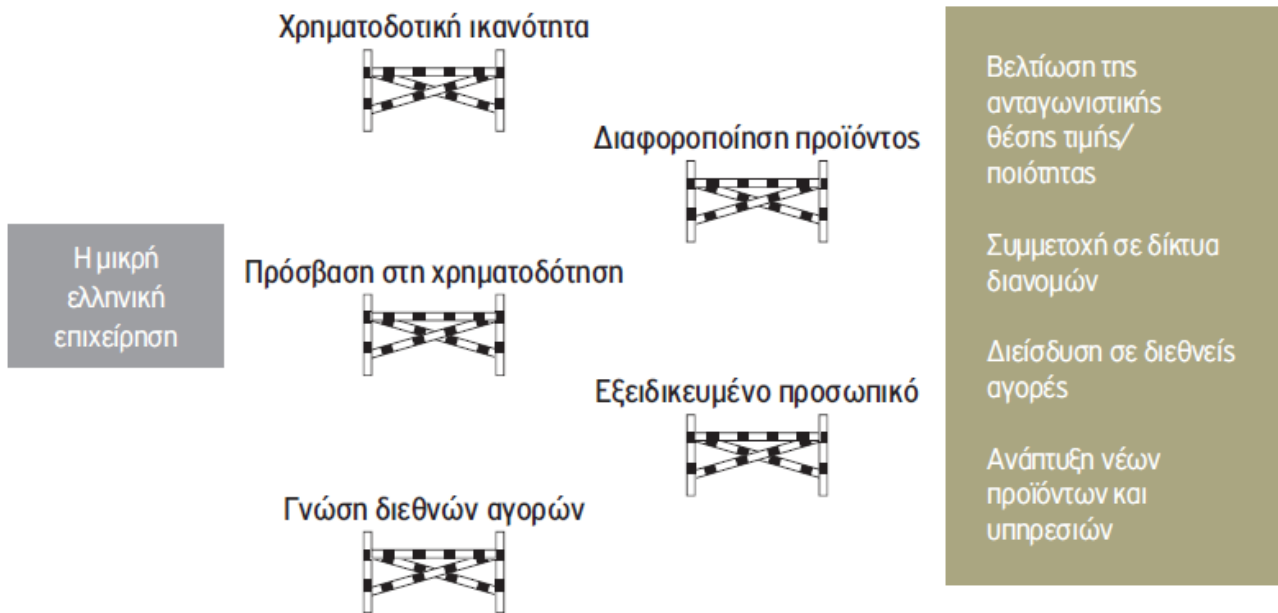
Η μικρή ελληνική επιχείρηση

Χρηματοδοτική ικανότητα

Διαφοροποίηση προϊόντος

Πρόσβαση στη χρηματοδότηση

Εξειδικευμένο προσωπικό

Γνώση διεθνών αγορών

Βελτίωση της ανταγωνιστικής θέσης τιμής/ ποιότητας

Συμμετοχή σε δίκτυα διανομών

Διείσδυση σε διεθνείς αγορές

Ανάπτυξη νέων προϊόντων και υπηρεσιών